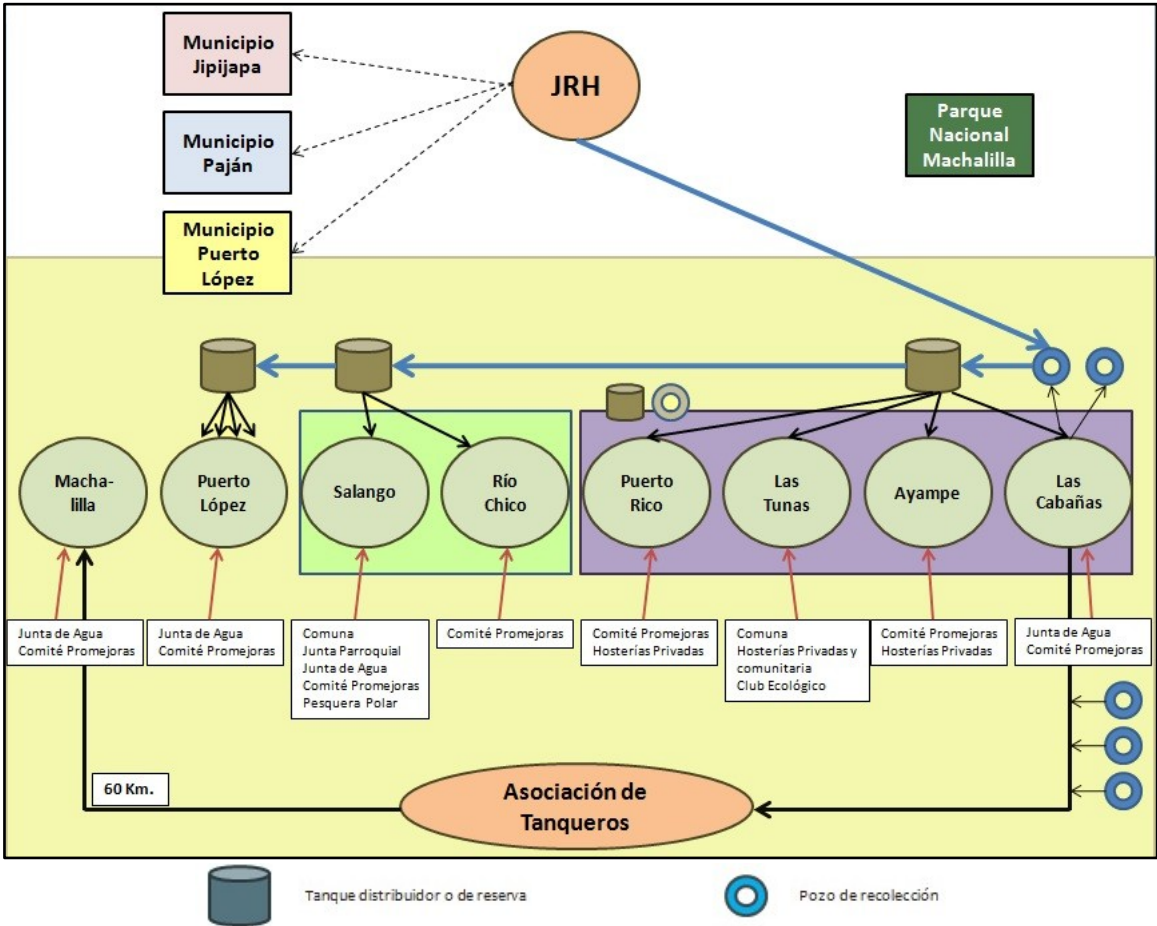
Municipio Jipijapa

Municipio Paján

Municipio Puerto López

JRH

Parque Nacional Machalilla

Machalilla

Puerto López

Salango

Río Chico

Puerto Rico

Las Tunas

Ayampe

Las Cabañas

Junta de Agua
Comité Promejoras

Junta de Agua
Comité Promejoras

Comuna
Junta Parroquial
Junta de Agua
Comité Promejoras
Pesquera Polar

Comité Promejoras

Comité Promejoras
Hosterías Privadas

Comuna
Hosterías Privadas y comunitaria
Club Ecológico

Comité Promejoras
Hosterías Privadas

Junta de Agua
Comité Promejoras

60 Km.

Asociación de Tanqueros

Tanque distribuidor o de reserva

Pozo de recolección